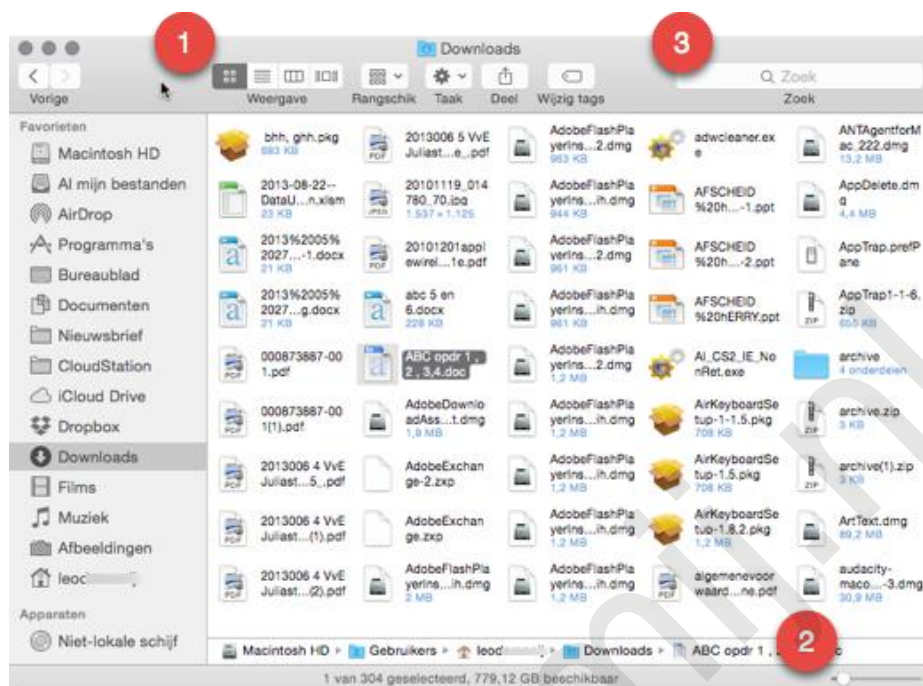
1

Downloads

3

Vorige

Weergave

Rangschik

Taak

Deel

Wijzig tags

Zoek

Zoek

Favorieten

Macintosh HD

Al mijn bestanden

AirDrop

Programma's

Bureaublad

Documenten

Nieuwsbrief

CloudStation

iCloud Drive

Dropbox

Downloads

Films

Muziek

Afbeeldingen

leoc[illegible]

Apparaten

Niet-lokale schijf

bhh, ghh.pkg
693 KB

2013006 5 VvE Juliast....e..pdf

AdobeFlashPlayerins....2.dmg
963 KB

adwcleaner.exe

ANTAgentforMac_222.dmg
13,2 MB

2013-08-22--DataU....n.xlsm
23 KB

20101119_014780_70.jpg
1.537 × 1.125

AdobeFlashPlayerins....h.dmg
944 KB

AFSCHEID %20h....-1.ppt

AppDelete.dmg
4,4 MB

2013%2005%2027....-1.docx
21 KB

20101201applewirel....1e.pdf

AdobeFlashPlayerins....2.dmg
961 KB

AFSCHEID %20h....-2.ppt

AppTrap.prefPane

2013%2005%2027....g.docx
21 KB

abc 5 en 6.docx
228 KB

AdobeFlashPlayerins....h.dmg
961 KB

AFSCHEID %20hERRY.ppt

AppTrap1-1-6.zip
605 KB

000873887-001.pdf

ABC opdr 1 , 2 , 3,4.doc

AdobeFlashPlayerins....2.dmg
1,2 MB

AI_CS2_IE_NonRet.exe

archive
4 onderdelen

000873887-001(1).pdf

AdobeDownloadAss....t.dmg
1,9 MB

AdobeFlashPlayerins....h.dmg
1,2 MB

AirKeyboardSetup-1-1.5.pkg
708 KB

archive.zip
3 KB

2013006 4 VvE Juliast....5_.pdf

AdobeExchange-2.zxp

AdobeFlashPlayerins....h.dmg
1,2 MB

AirKeyboardSetup-1.5.pkg
708 KB

archive(1).zip
3 KB

2013006 4 VvE Juliast....(1).pdf

AdobeExchange.zxp

AdobeFlashPlayerins....h.dmg
1,2 MB

AirKeyboardSetup-1.8.2.pkg
1,2 MB

ArtText.dmg
89,2 MB

2013006 4 VvE Juliast....(2).pdf

AdobeFlashPlayerins....h.dmg
2 MB

AdobeFlashPlayerins....h.dmg
1,2 MB

algemenevoorwaard....ne.pdf

audacity-maco....-3.dmg
30,9 MB

Macintosh HD ▸ Gebruikers ▸ leoc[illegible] ▸ Downloads ▸ ABC opdr 1 , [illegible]

2

1 van 304 geselecteerd, 779,12 GB beschikbaar